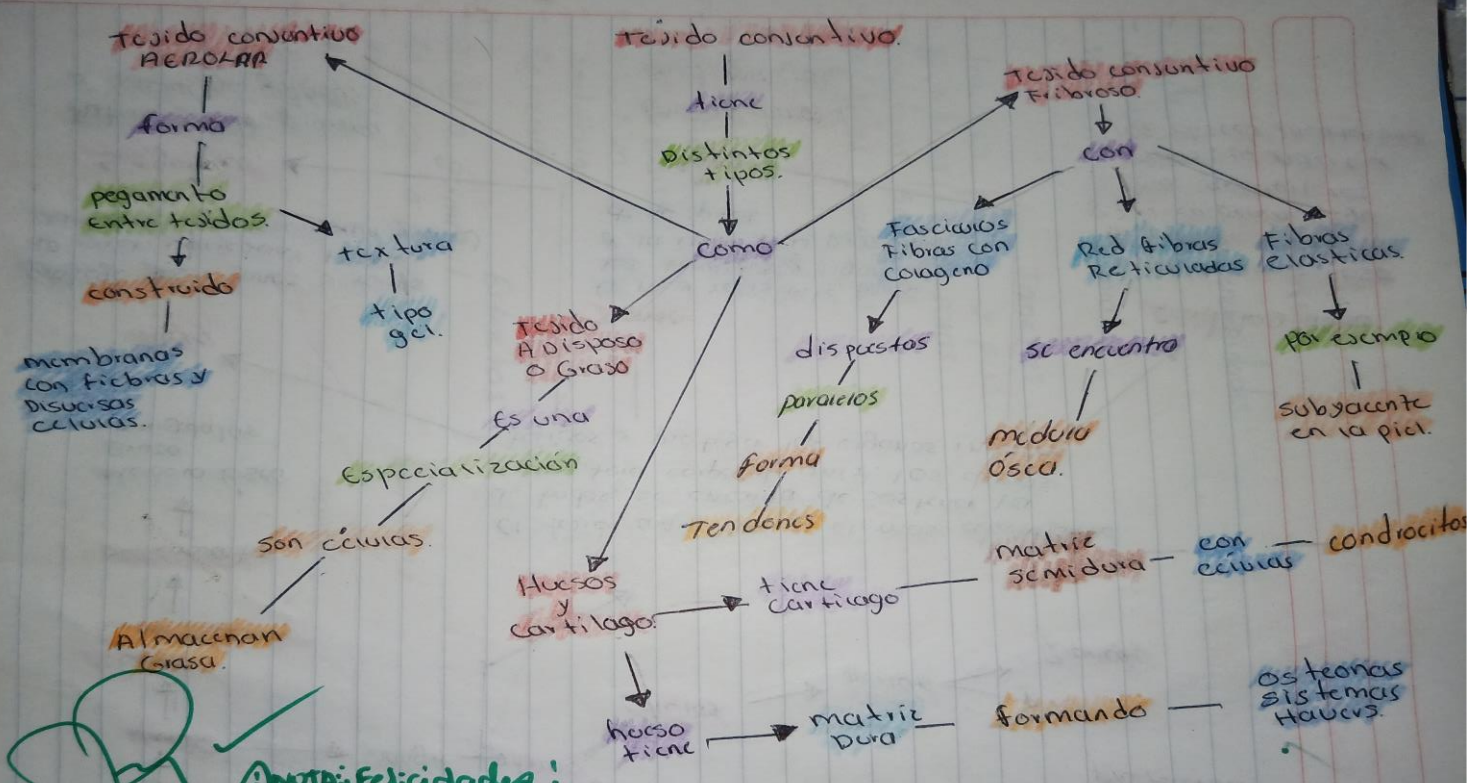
Tejido conjuntivo AEROLAR

forma

pegamento entre tejidos.

construido

membranas con fibras y Diversas celulas.

textura

tipo gel.

Tejido conjuntivo.

tiene

Distintos tipos.

como

Tejido Adiposo o Graso

Es una

Especialización

son células.

Almacenan Grasa.

Tejido conjuntivo Fibroso.

con

Fasciculos Fibras con colageno

dispuestos

paralelos

forma

Tendones

Red fibras Reticuladas

se encuentra

medula osea.

Fibras elasticas.

por ejemplo

subyacente en la piel.

Huesos y cartilago

tiene cartilago

matriz semidura

con celulas

condrocitos

hueso tiene

matriz Dura

formando

osteonas sistemas Havers.

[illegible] Felicidades!